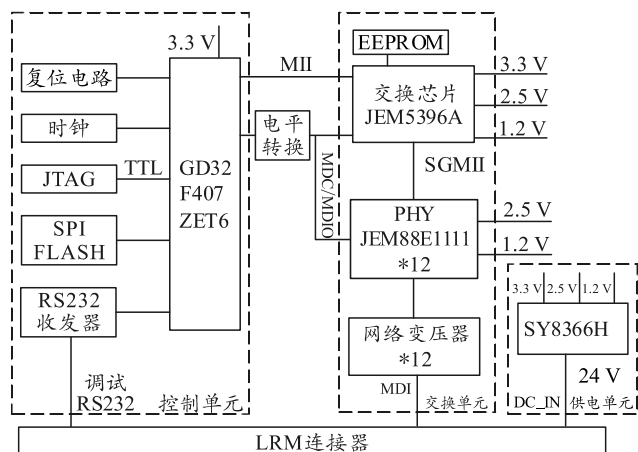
3.3 V

复位电路

时钟

JTAG

TTL

SPI FLASH

RS232 收发器

GD32 F407 ZET6

调试 RS232

控制单元

MII

电平转换

MDC/MDIO

EEPROM

交换芯片 JEM5396A

3.3 V

2.5 V

1.2 V

SGMII

PHY JEM88E1111 *12

2.5 V

1.2 V

网络变压器 *12

MDI

交换单元

3.3 V

2.5 V

1.2 V

SY8366H

24 V

DC_IN

供电单元

LRM连接器